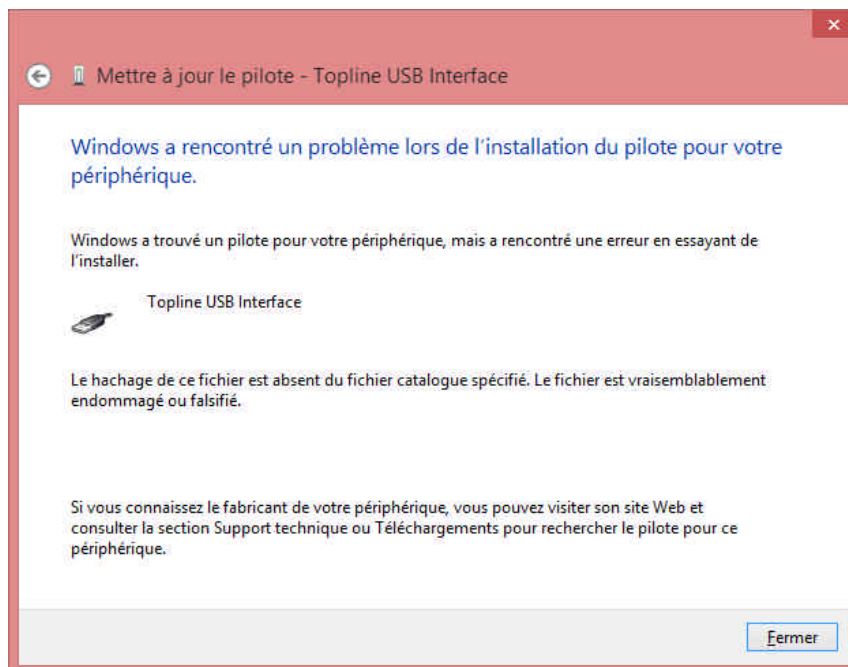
×

Mettre à jour le pilote - Topline USB Interface

Windows a rencontré un problème lors de l’installation du pilote pour votre périphérique.

Windows a trouvé un pilote pour votre périphérique, mais a rencontré une erreur en essayant de l’installer.

Topline USB Interface

Le hachage de ce fichier est absent du fichier catalogue spécifié. Le fichier est vraisemblablement endommagé ou falsifié.

Si vous connaissez le fabricant de votre périphérique, vous pouvez visiter son site Web et consulter la section Support technique ou Téléchargements pour rechercher le pilote pour ce périphérique.

Fermer